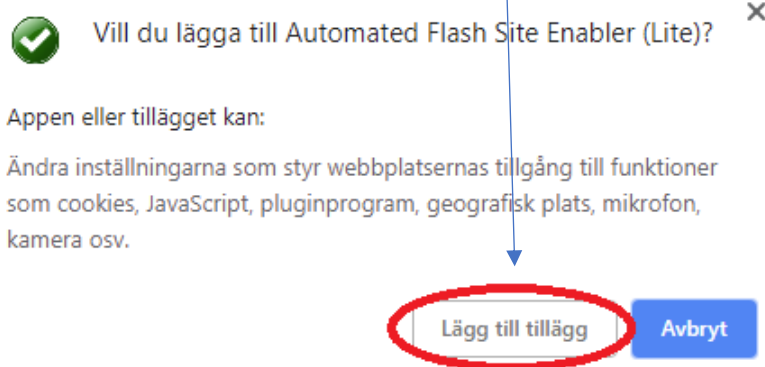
Vill du lägga till Automated Flash Site Enabler (Lite)?

×

Appen eller tillägget kan:

Ändra inställningarna som styr webbplatsernas tillgång till funktioner som cookies, JavaScript, pluginprogram, geografisk plats, mikrofon, kamera osv.

Lägg till tillägg

Avbryt